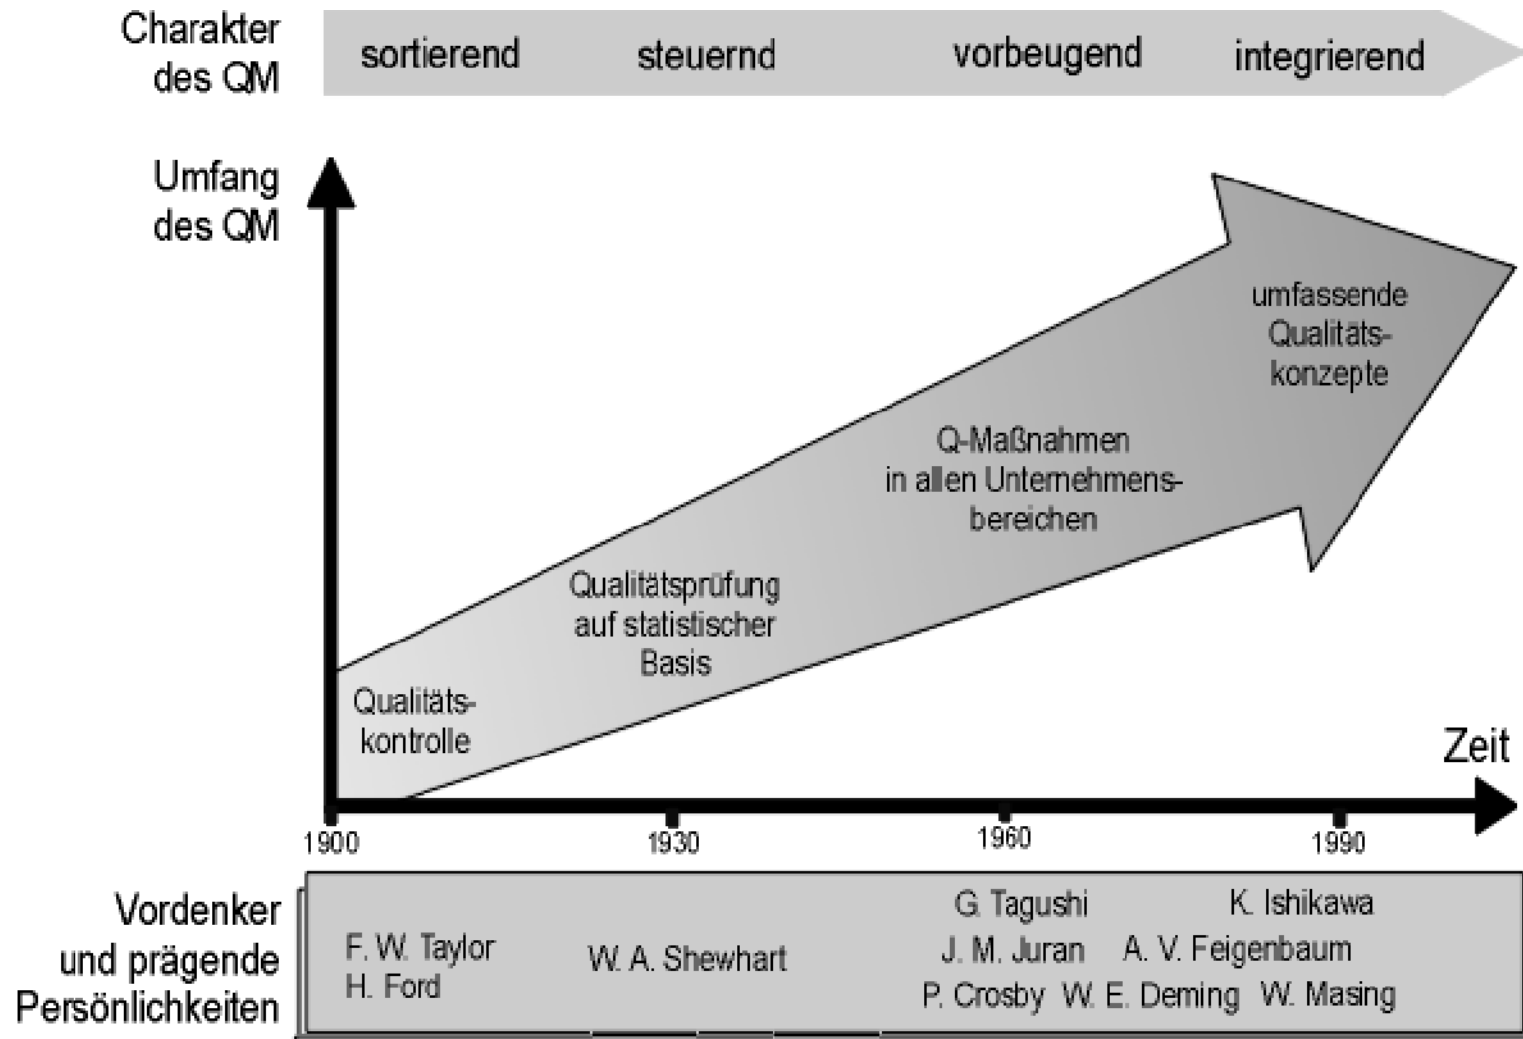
Charakter des QM

sortierend steuernd vorbeugend integrierend

Umfang des QM

umfassende Qualitätskonzepte

Q-Maßnahmen in allen Unternehmensbereichen

Qualitätsprüfung auf statistischer Basis

Qualitätskontrolle

Zeit

1900 1930 1960 1990

Vordenker und prägende Persönlichkeiten

F. W. Taylor
H. Ford

W. A. Shewhart

G. Tagushi
J. M. Juran
P. Crosby

K. Ishikawa
A. V. Feigenbaum
W. E. Deming
W. Masing